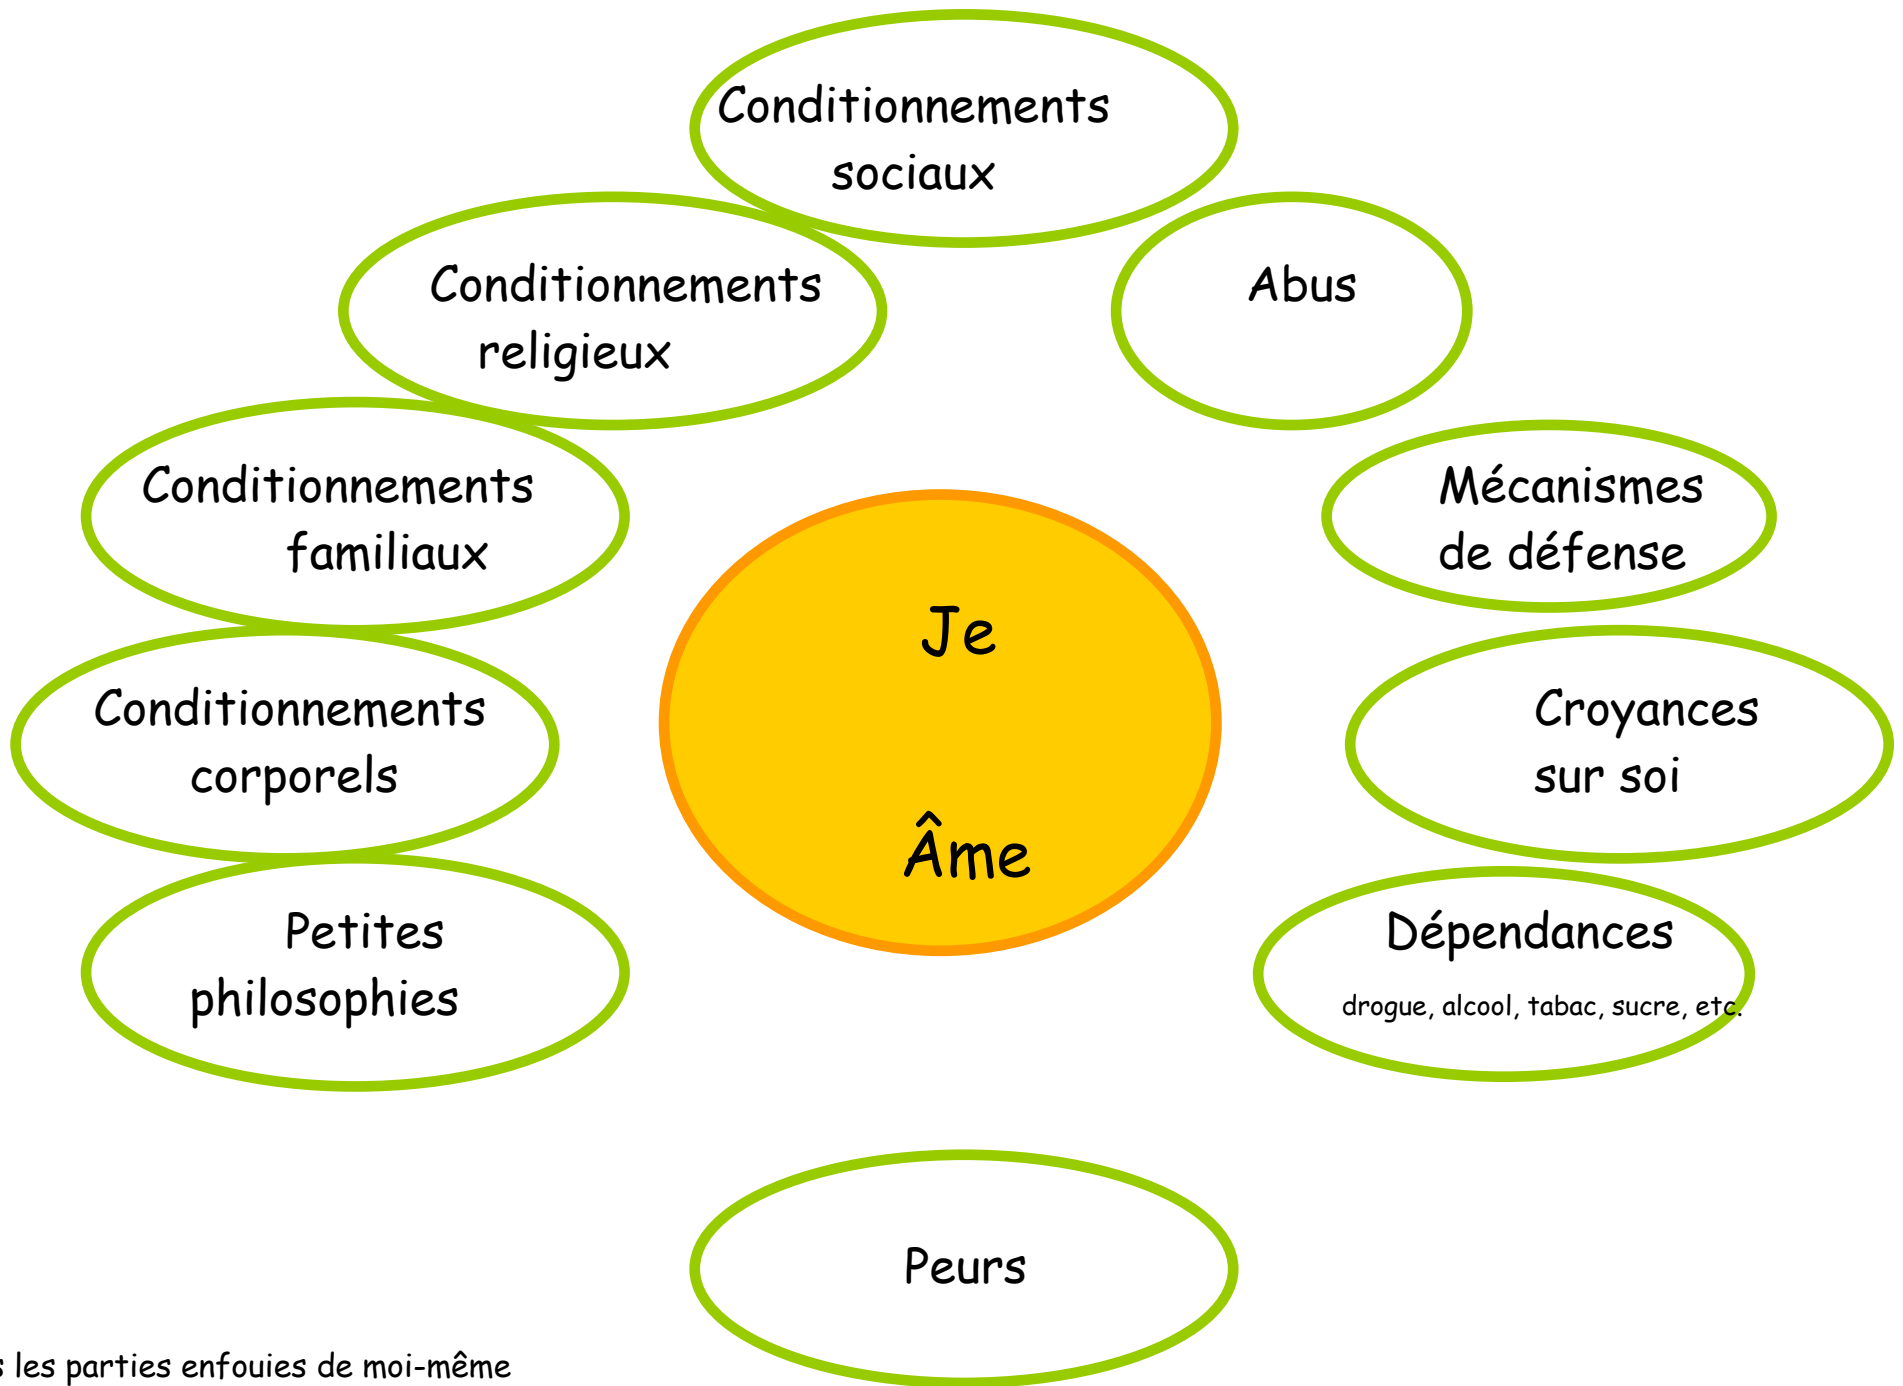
Conditionnements sociaux

Conditionnements religieux

Abus

Conditionnements familiaux

Mécanismes de défense

Je

Âme

Conditionnements corporels

Croyances sur soi

Petites philosophies

Dépendances
drogue, alcool, tabac, sucre, etc.

Peurs

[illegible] les parties enfouies de moi-même